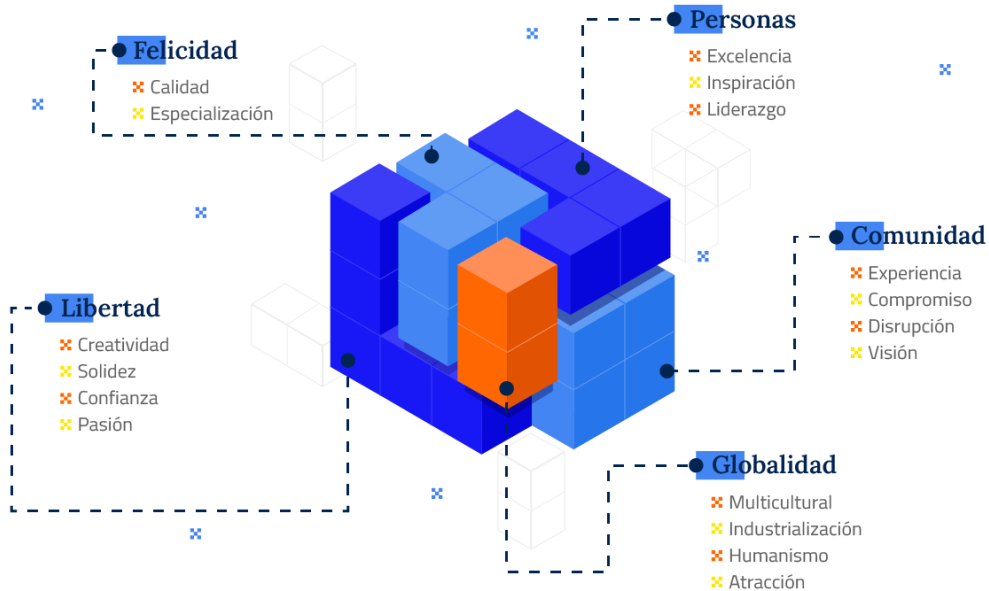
Felicidad
Calidad
Especialización

Personas
Excelencia
Inspiración
Liderazgo

Comunidad
Experiencia
Compromiso
Disrupción
Visión

Libertad
Creatividad
Solidez
Confianza
Pasión

Globalidad
Multicultural
Industrialización
Humanismo
Atracción